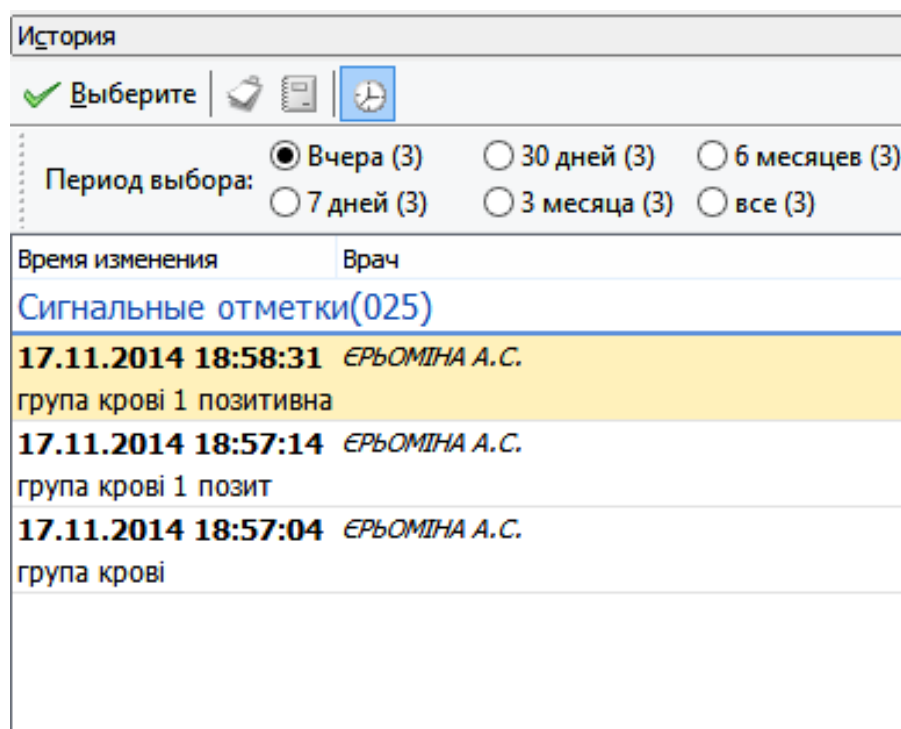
История

Выберите

Период выбора: Вчера (3) 30 дней (3) 6 месяцев (3)
7 дней (3) 3 месяца (3) все (3)

| Время изменения | Врач |
|---|---|

Сигнальные отметки(025)

17.11.2014 18:58:31 ЄРЬОМІНА А.С.
група крові 1 позитивна

17.11.2014 18:57:14 ЄРЬОМІНА А.С.
група крові 1 позит

17.11.2014 18:57:04 ЄРЬОМІНА А.С.
група крові